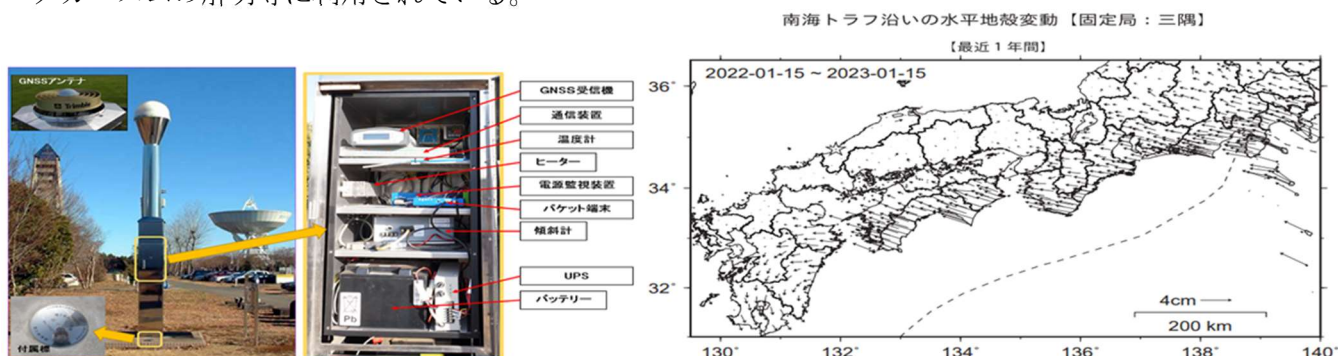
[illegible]

GNSSアンテナ

Trimble

付属標

GNSS受信機
通信装置
温度計
ヒーター
電源監視装置
パケット端末
傾斜計
UPS
バッテリー

Pb

南海トラフ沿いの水平地殻変動【固定局：三隅】

【最近１年間】

2022-01-15 ~ 2023-01-15

36°
34°
32°
130°
132°
134°
136°
138°
140°

4cm
200 km